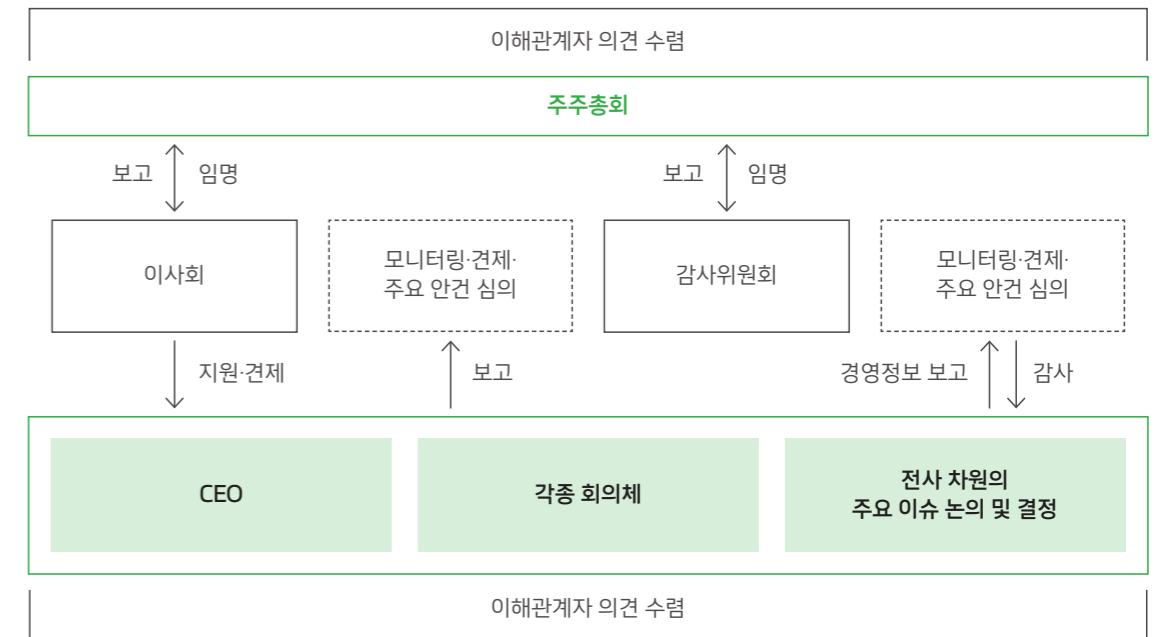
이해관계자 의견 수렴

주주총회

보고 임명

보고 임명

이사회

모니터링·견제·
주요 안건 심의

감사위원회

모니터링·견제·
주요 안건 심의

지원·견제

보고

경영정보 보고

감사

CEO

각종 회의체

전사 차원의
주요 이슈 논의 및 결정

이해관계자 의견 수렴